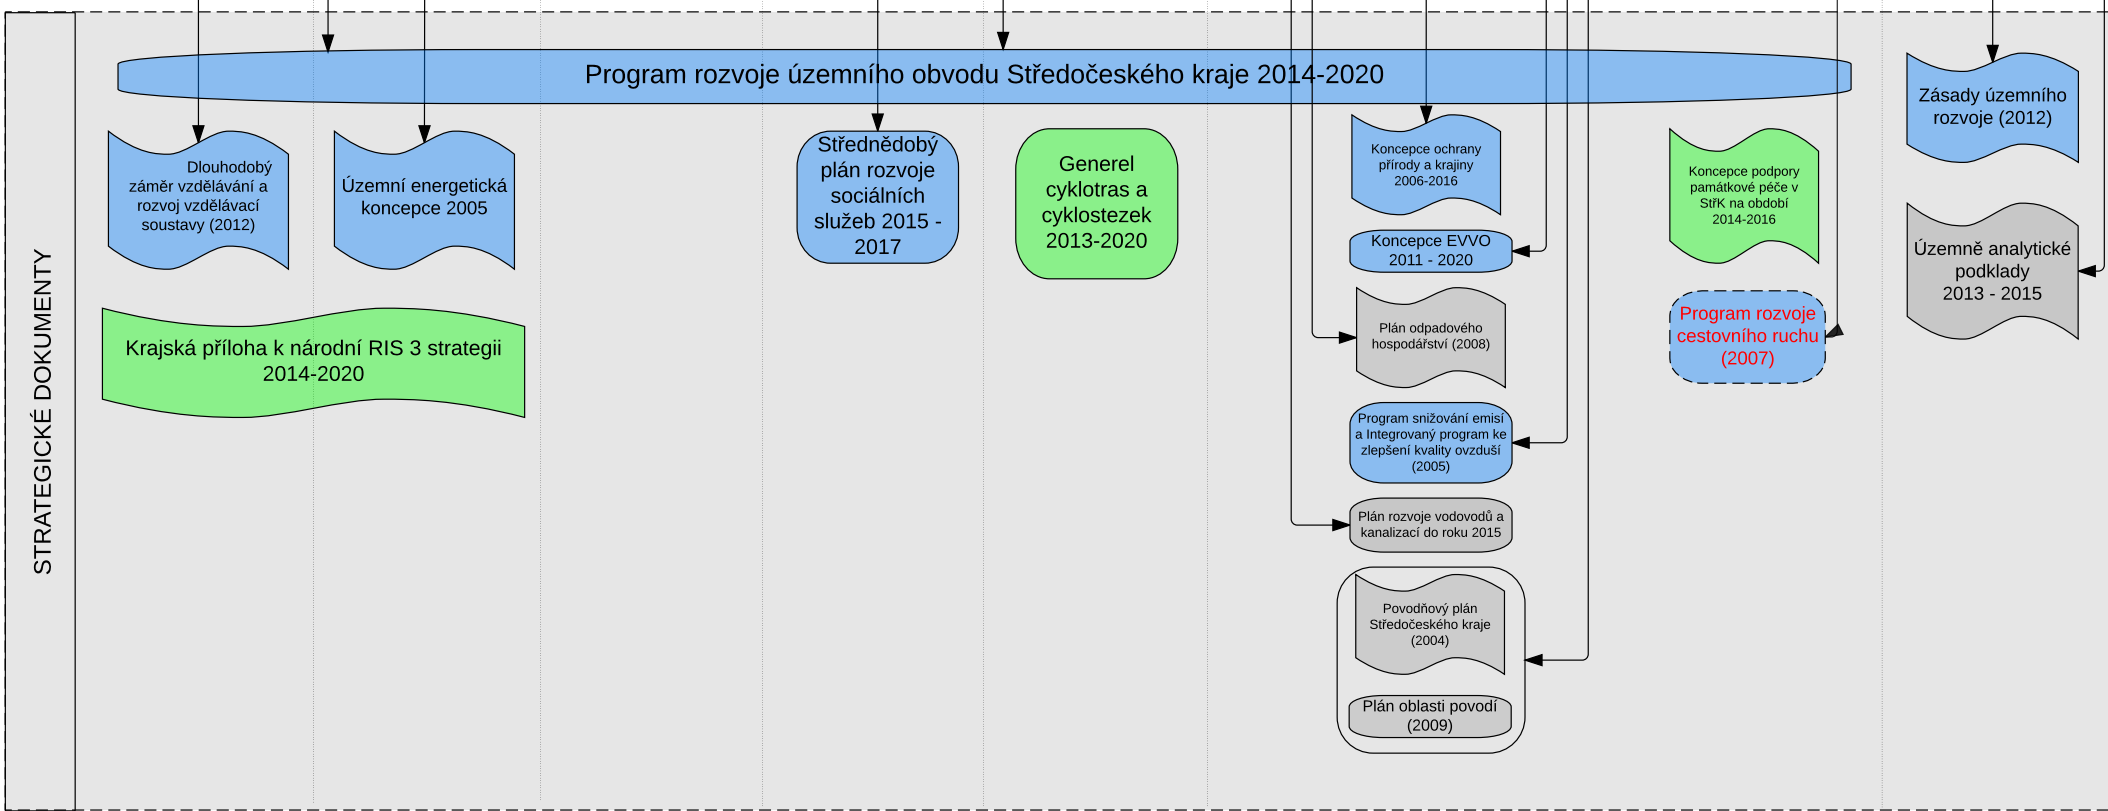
STRATEGICKÉ DOKUMENTY

Program rozvoje územního obvodu Středočeského kraje 2014-2020

Dlouhodobý záměr vzdělávání a rozvoj vzdělávací soustavy (2012)

Územní energetická koncepce 2005

Krajská příloha k národní RIS 3 strategii 2014-2020

Střednědobý plán rozvoje sociálních služeb 2015 - 2017

Generel cyklotras a cyklostezek 2013-2020

Koncepce ochrany přírody a krajiny 2006-2016

Koncepce EVVO 2011 - 2020

Plán odpadového hospodářství (2008)

Program snižování emisí a Integrovaný program ke zlepšení kvality ovzduší (2005)

Plán rozvoje vodovodů a kanalizací do roku 2015

Povodňový plán Středočeského kraje (2004)

Plán oblasti povodí (2009)

Koncepce podpory památkové péče v StřK na období 2014-2016

Program rozvoje cestovního ruchu (2007)

Zásady územního rozvoje (2012)

Územně analytické podklady 2013 - 2015